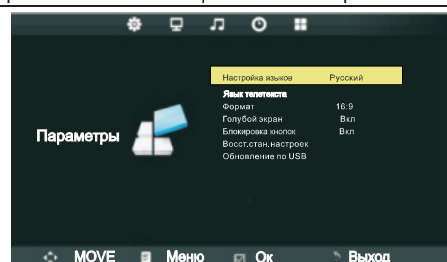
Параметры

| | |
|---|---|
| Настройка языков | Русский |
| Язык телетекста | |
| Формат | 16:9 |
| Голубой экран | Вкл |
| Блокировка кнопок | Вкл |
| Восст.стан.настроек | |
| Обновление по USB | |

MOVE Меню Ок Выход